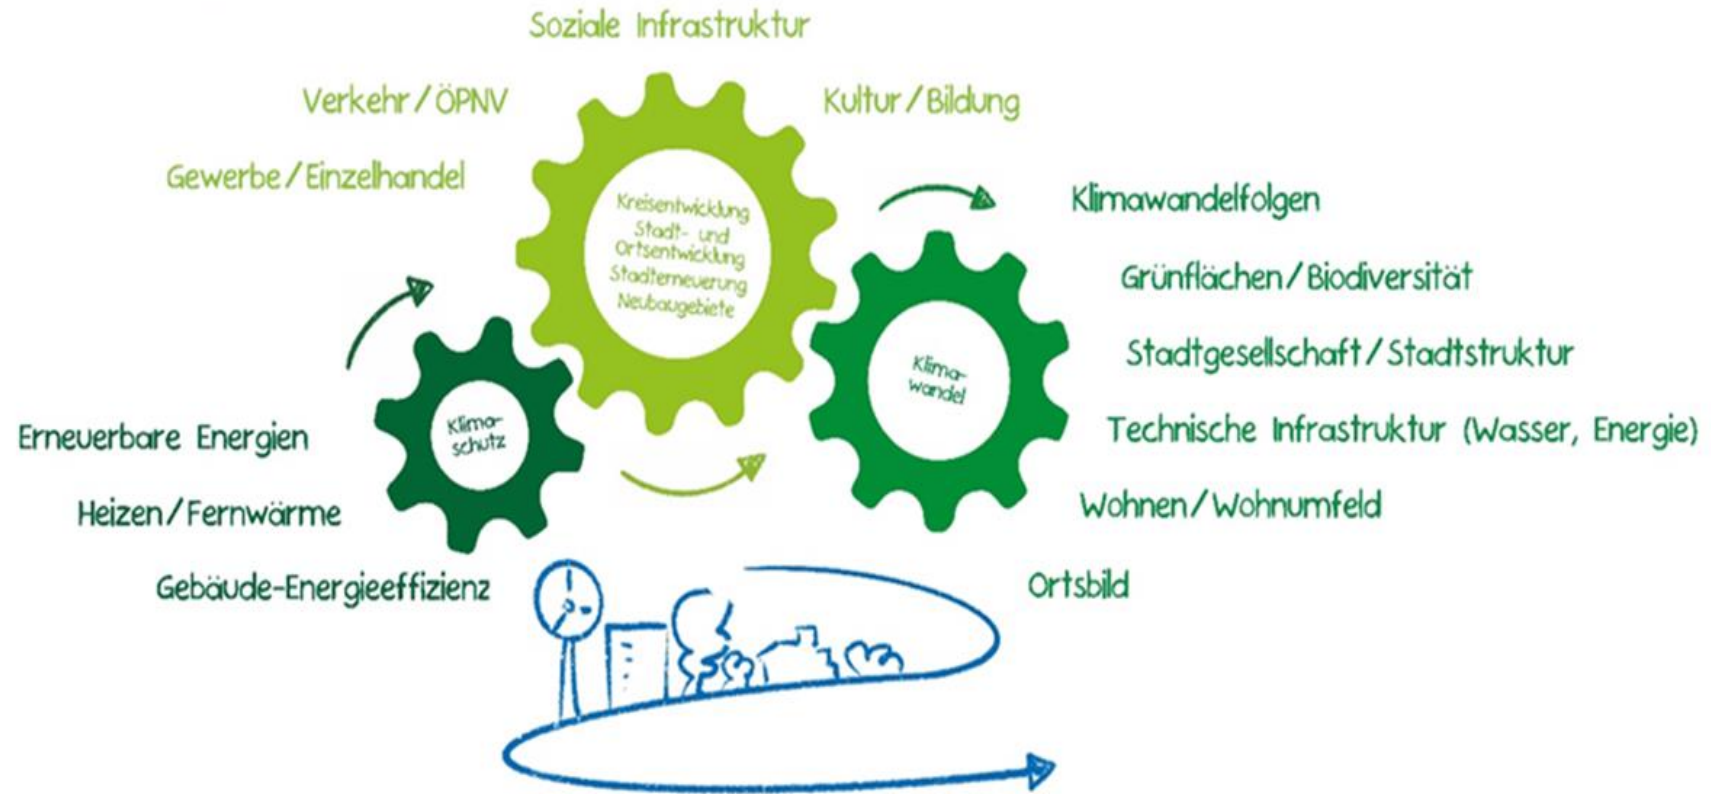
Soziale Infrastruktur

Verkehr / ÖPNV

Kultur / Bildung

Gewerbe / Einzelhandel

Kreisentwicklung
Stadt- und Ortsentwicklung
Stadterneuerung
Neubaugebiete

Klimawandelfolgen

Grünflächen / Biodiversität

Stadtgesellschaft / Stadtstruktur

Technische Infrastruktur (Wasser, Energie)

Wohnen / Wohnumfeld

Ortsbild

Klima-wandel

Klima-schutz

Erneuerbare Energien

Heizen / Fernwärme

Gebäude-Energieeffizienz